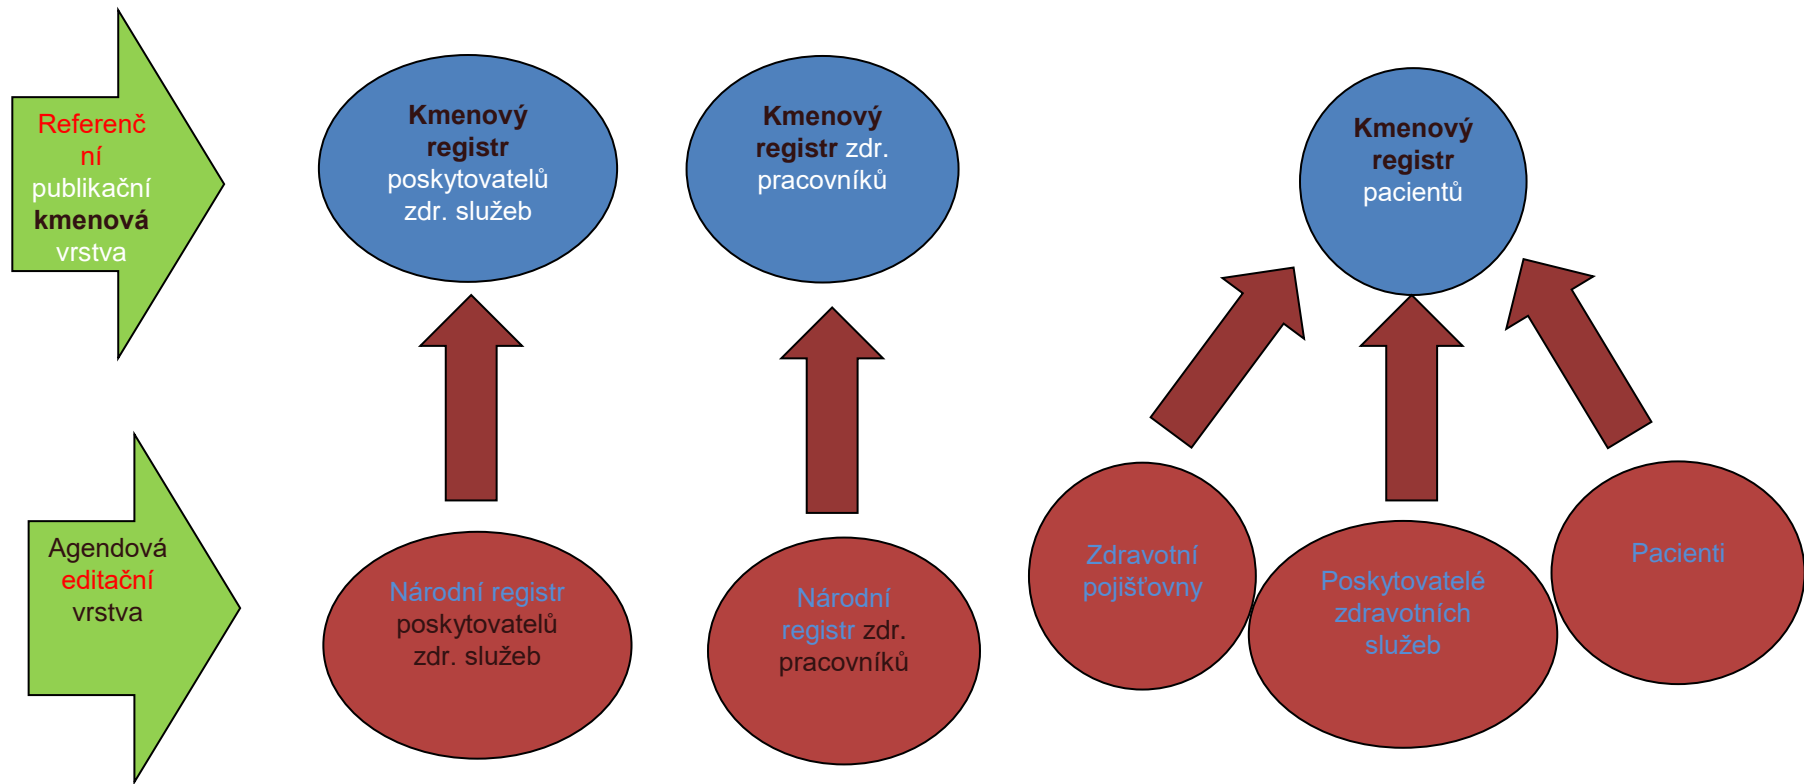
Referenční publikační **kmenová** vrstva

Agendová editační vrstva

**Kmenový registr** poskytovatelů zdr. služeb

**Kmenový registr** zdr. pracovníků

**Kmenový registr** pacientů

Národní registr poskytovatelů zdr. služeb

Národní registr zdr. pracovníků

Zdravotní pojišťovny

Poskytovatelé zdravotních služeb

Pacienti